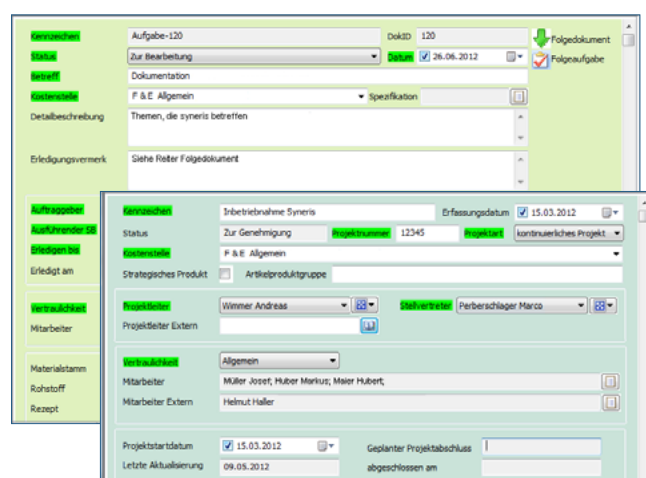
Kennzeichen | Aufgabe-120 | DokID | 120 | Folgedokument
Status | Zur Bearbeitung | Datum | 26.06.2012 | Folgeaufgabe
Betreff | Dokumentation
Kostenstelle | F & E Allgemein | Spezifikation
Detailbeschreibung | Themen, die syneris betreffen
Erledigungsvermerk | Siehe Reiter Folgedokument

Auftraggeber
Ausführender SB
Erledigen bis
Erledigt am

Vertraulichkeit
Mitarbeiter

Materialstamm
Rohstoff
Rezept

Kennzeichen | Inbetriebnahme Syneris | Erfassungsdatum | 15.03.2012
Status | Zur Genehmigung | Projektnummer | 12345 | Projektart | kontinuierliches Projekt
Kostenstelle | F & E Allgemein
Strategisches Produkt | Artikelproduktgruppe

Projektleiter | Wimmer Andreas | Stellvertreter | Perberschlager Marco
Projektleiter Extern

Vertraulichkeit | Allgemein
Mitarbeiter | Müller Josef; Huber Markus; Maier Hubert;
Mitarbeiter Extern | Helmut Haller

Projektstartdatum | 15.03.2012 | Geplanter Projektabschluss
Letzte Aktualisierung | 09.05.2012 | abgeschlossen am